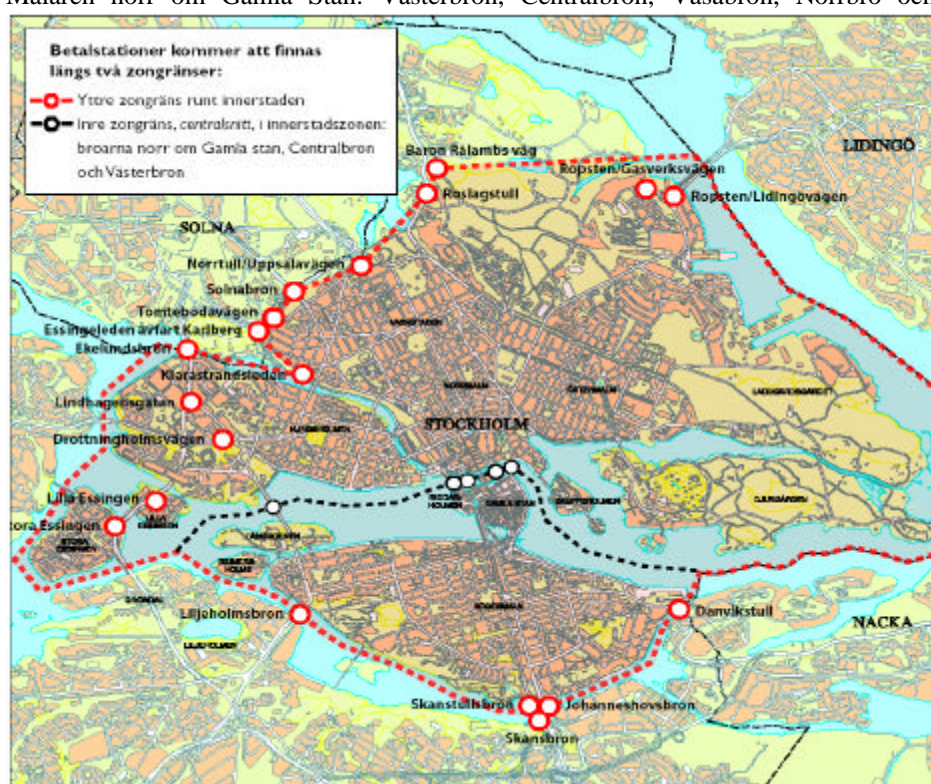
Mälaren norr om Gamla Stan: Västerbron, Centralbron, Vasabron, Norrbro och

Betalstationer kommer att finnas längs två zongränser:
Yttre zongräns runt innerstaden
Inre zongräns, centralsnitt, i innerstadszonen: broarna norr om Gamla stan, Centralbron och Västerbron

LIDINGÖ
Baron Rålambs väg
Roslagstull
Ropsten/Gasverksvägen
Ropsten/Lidingövägen
SOLNA
Norrtull/Uppsalavägen
Solnabron
Tomtebodavägen
Essingeleden avfart Karlberg
Ekelundsbron
Klarastrandsleden
Lindhagensgatan
STOCKHOLM
Drottningholmsvägen
Lilla Essingen
Stora Essingen
Liljeholmsbron
Danvikstull
NACKA
Skanstullsbron
Johanneshovsbron
Skansbron